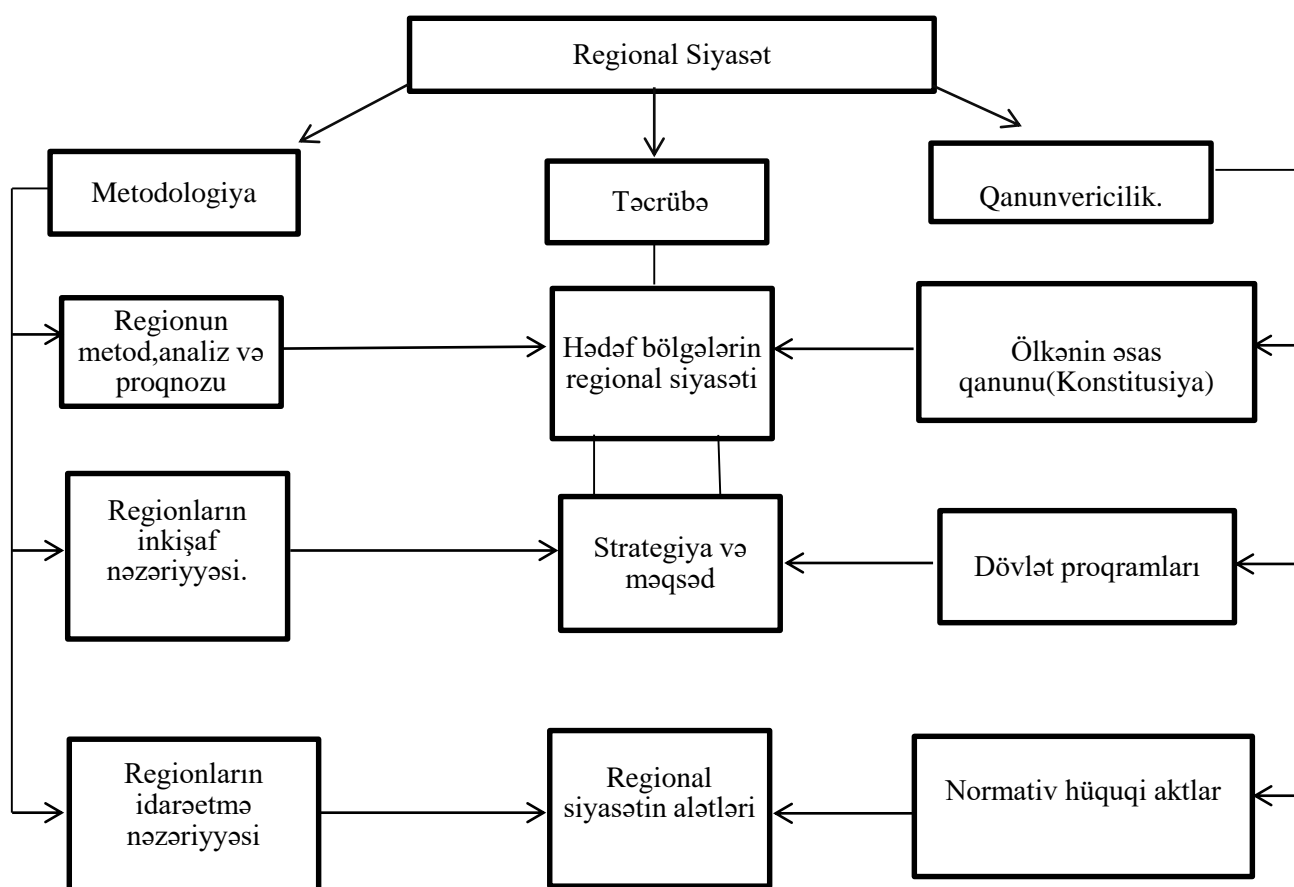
Regional Siyasət

Metodologiya

Təcrübə

Qanunvericilik.

Regionun metod,analiz və proqnozu

Hədəf bölgələrin regional siyasəti

Ölkənin əsas qanunu(Konstitusiya)

Regionların inkişaf nəzəriyyəsi.

Strategiya və məqsəd

Dövlət proqramları

Regionların idarəetmə nəzəriyyəsi

Regional siyasətin alətləri

Normativ hüquqi aktlar